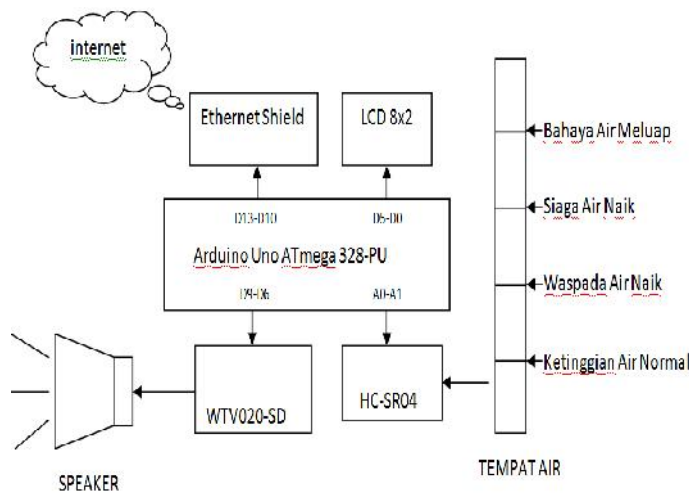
internet

Ethernet Shield

LCD 8x2

Bahaya Air Meluap

D13-D10

D5-D0

Siaga Air Naik

Arduino Uno ATmega 328-PU

D9-D6

A0-A1

Waspada Air Naik

Ketinggian Air Normal

WTV020-SD

HC-SR04

TEMPAT AIR

SPEAKER